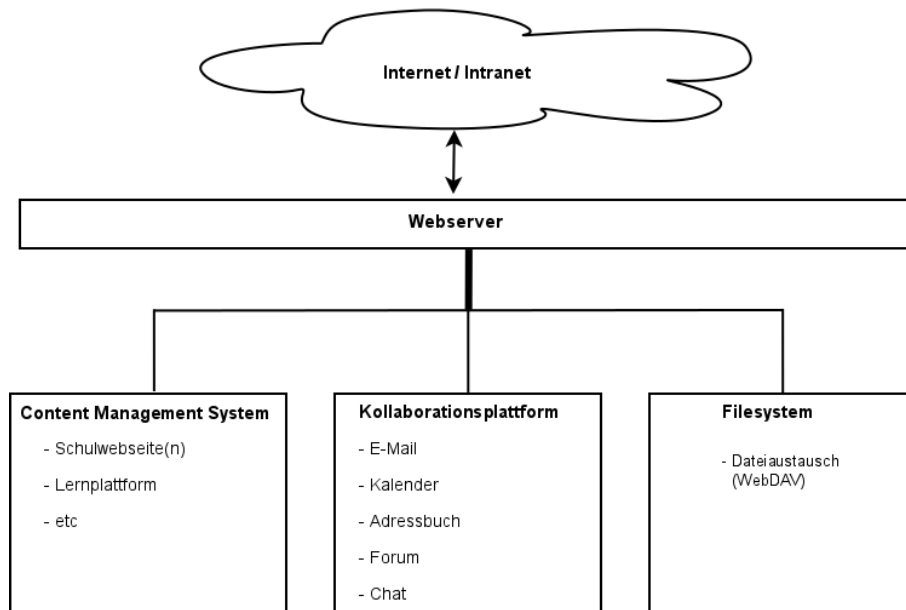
Internet / Intranet

Webserver

Content Management System

- Schulwebseite(n)

- Lernplattform

- etc

Kollaborationsplattform

- E-Mail

- Kalender

- Adressbuch

- Forum

- Chat

Filesystem

- Dateiaustausch (WebDAV)